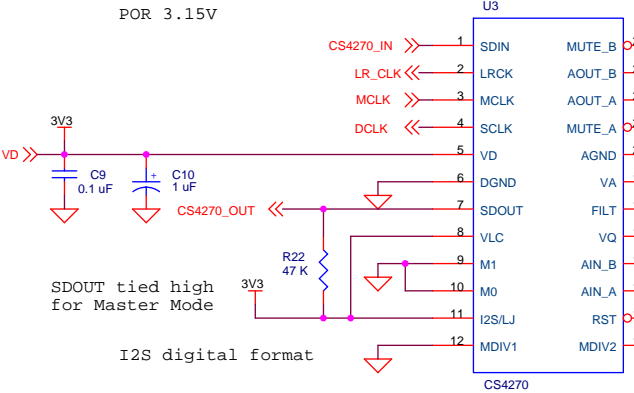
POR 3.15V

U3

CS4270_IN
LR_CLK
MCLK
DCLK

1 SDIN
2 LRCK
3 MCLK
4 SCLK
5 VD
6 DGND
7 SDOUT
8 VLC
9 M1
10 M0
11 I2S/LJ
12 MDIV1

MUTE_B
AOUT_B
AOUT_A
MUTE_A
AGND
VA
FILT
VQ
AIN_B
AIN_A
RST
MDIV2

CS4270

3V3
VD
C9
0.1 uF
C10
1 uF

CS4270_OUT

R22
47 K

3V3

SDOUT tied high
for Master Mode

I2S digital format